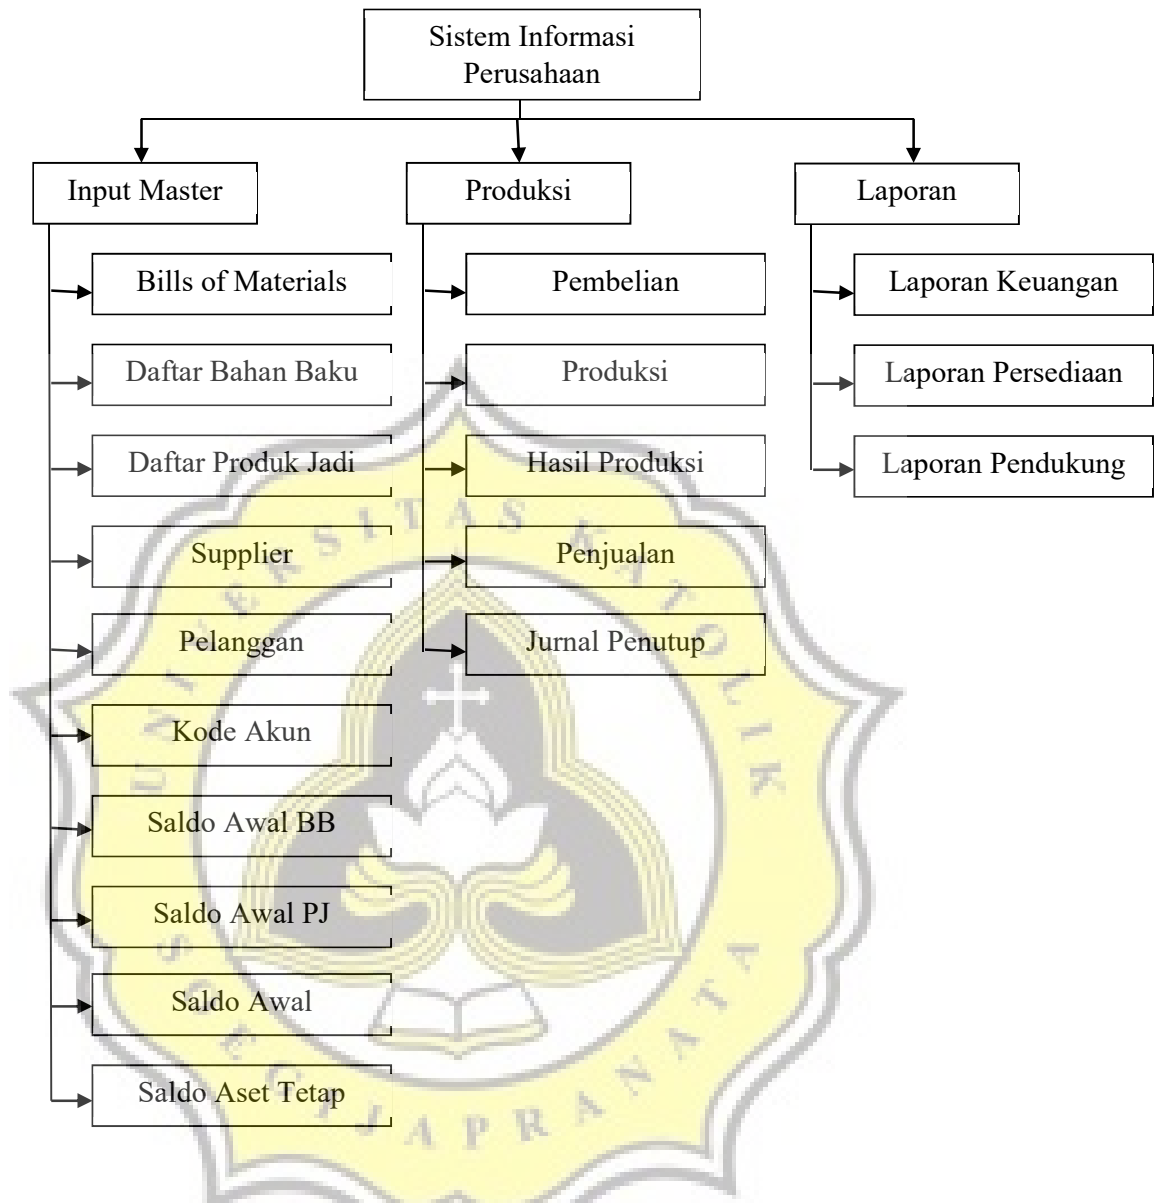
Sistem Informasi Perusahaan

Input Master

Bills of Materials

Daftar Bahan Baku

Daftar Produk Jadi

Supplier

Pelanggan

Kode Akun

Saldo Awal BB

Saldo Awal PJ

Saldo Awal

Saldo Aset Tetap

Produksi

Pembelian

Produksi

Hasil Produksi

Penjualan

Jurnal Penutup

Laporan

Laporan Keuangan

Laporan Persediaan

Laporan Pendukung

UNIVERSITAS KATOLIK SOEGIJAPRANATA